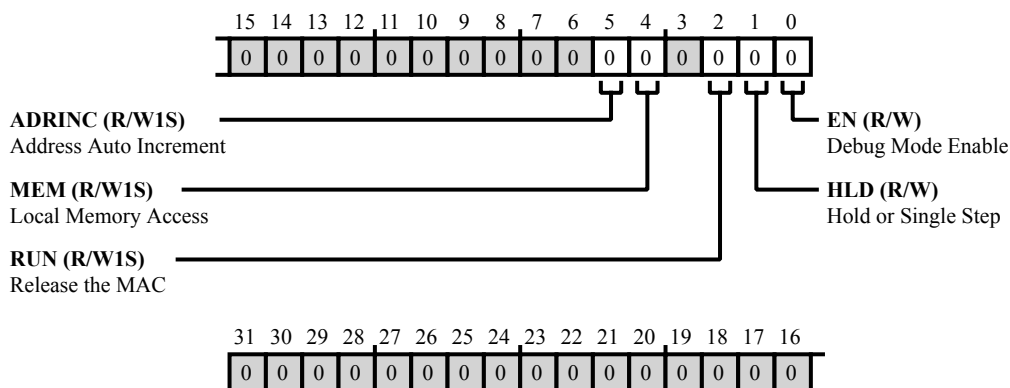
15 14 13 12 11 10 9 8 7 6 5 4 3 2 1 0

| 0 | 0 | 0 | 0 | 0 | 0 | 0 | 0 | 0 | 0 | 0 | 0 | 0 | 0 | 0 | 0 |
|---|---|---|---|---|---|---|---|---|---|---|---|---|---|---|---|

ADRINC (R/W1S)
Address Auto Increment

MEM (R/W1S)
Local Memory Access

RUN (R/W1S)
Release the MAC

EN (R/W)
Debug Mode Enable

HLD (R/W)
Hold or Single Step

31 30 29 28 27 26 25 24 23 22 21 20 19 18 17 16

| 0 | 0 | 0 | 0 | 0 | 0 | 0 | 0 | 0 | 0 | 0 | 0 | 0 | 0 | 0 | 0 |
|---|---|---|---|---|---|---|---|---|---|---|---|---|---|---|---|